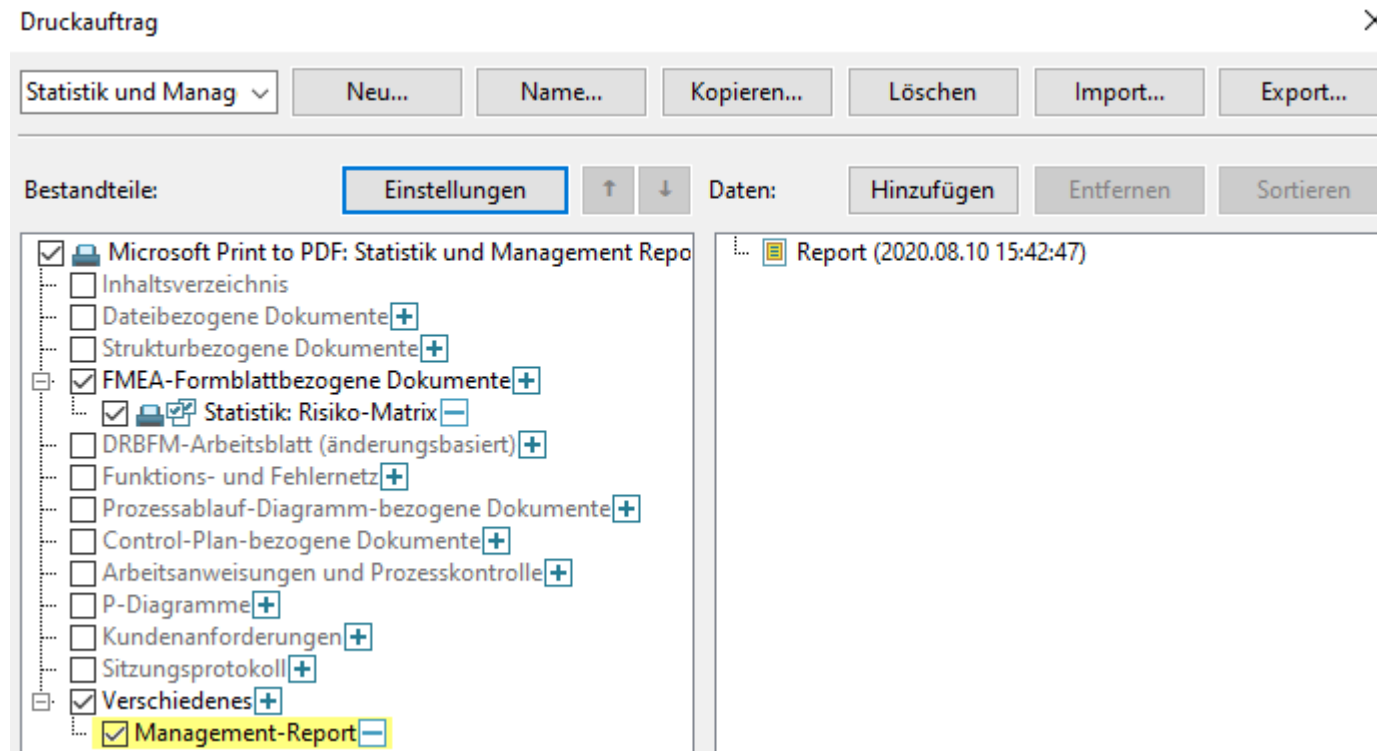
Druckauftrag

Statistik und Manag Neu... Name... Kopieren... Löschen Import... Export...

Bestandteile: Einstellungen ↑ ↓ Daten: Hinzufügen Entfernen Sortieren

Microsoft Print to PDF: Statistik und Management Repo
Inhaltsverzeichnis
Dateibezogene Dokumente
Strukturbezogene Dokumente
FMEA-Formblattbezogene Dokumente
Statistik: Risiko-Matrix
DRBFM-Arbeitsblatt (änderungsbasiert)
Funktions- und Fehlernetz
Prozessablauf-Diagramm-bezogene Dokumente
Control-Plan-bezogene Dokumente
Arbeitsanweisungen und Prozesskontrolle
P-Diagramme
Kundenanforderungen
Sitzungsprotokoll
Verschiedenes
Management-Report

Report (2020.08.10 15:42:47)